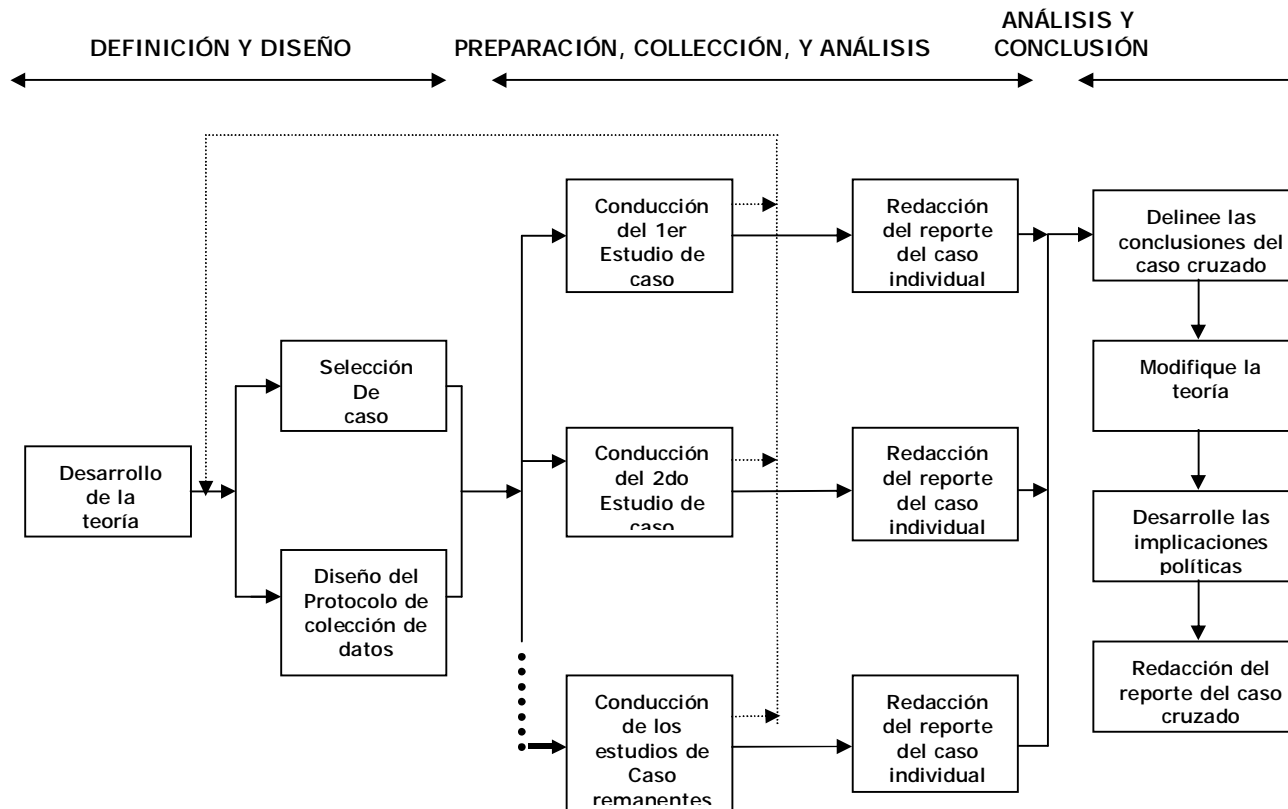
DEFINICIÓN Y DISEÑO

PREPARACIÓN, COLLECCIÓN, Y ANÁLISIS

ANÁLISIS Y CONCLUSIÓN

Desarrollo de la teoría

Selección De caso

Diseño del Protocolo de colección de datos

Conducción del 1er Estudio de caso

Conducción del 2do Estudio de caso

Conducción de los estudios de Caso remanentes

Redacción del reporte del caso individual

Redacción del reporte del caso individual

Redacción del reporte del caso individual

Delinee las conclusiones del caso cruzado

Modifique la teoría

Desarrolle las implicaciones políticas

Redacción del reporte del caso cruzado